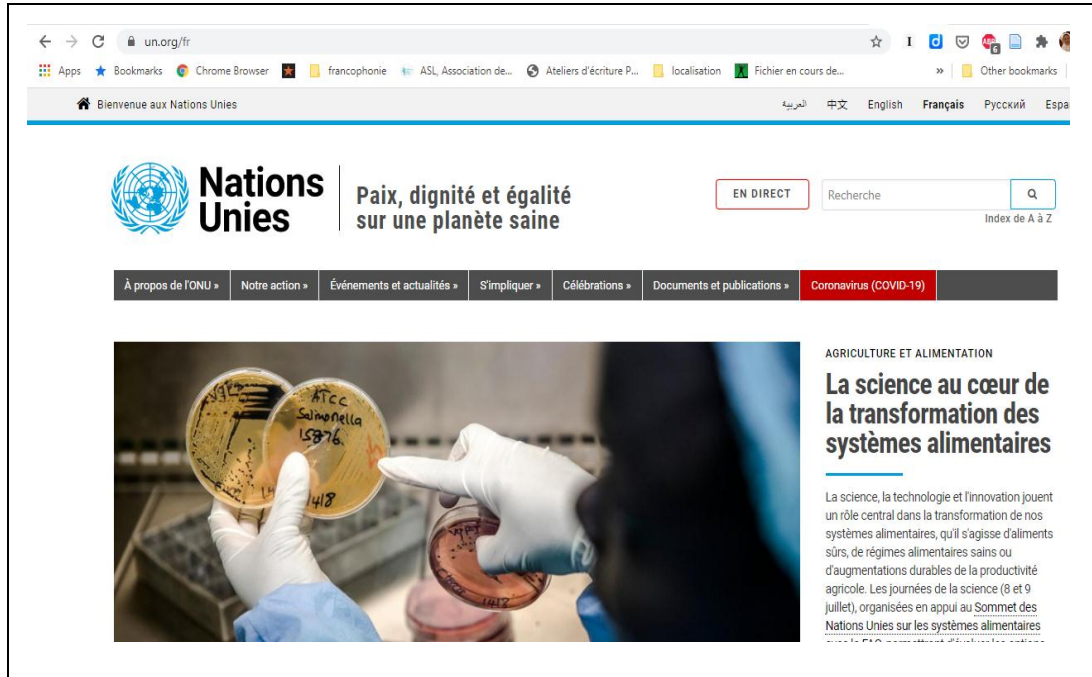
un.org/fr

Apps Bookmarks Chrome Browser francophonie ASL, Association de... Ateliers d'écriture P... localisation Fichier en cours de... » Other bookmarks

Bienvenue aux Nations Unies

العربية 中文 English Français Русский Espa

Nations Unies

Paix, dignité et égalité sur une planète saine

EN DIRECT

Recherche

Index de A à Z

À propos de l'ONU » Notre action » Événements et actualités » S'impliquer » Célébrations » Documents et publications » Coronavirus (COVID-19)

ATCC Salmonella 15876

418

AGRICULTURE ET ALIMENTATION

La science au cœur de la transformation des systèmes alimentaires

La science, la technologie et l'innovation jouent un rôle central dans la transformation de nos systèmes alimentaires, qu'il s'agisse d'aliments sûrs, de régimes alimentaires sains ou d'augmentations durables de la productivité agricole. Les journées de la science (8 et 9 juillet), organisées en appui au Sommet des Nations Unies sur les systèmes alimentaires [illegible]